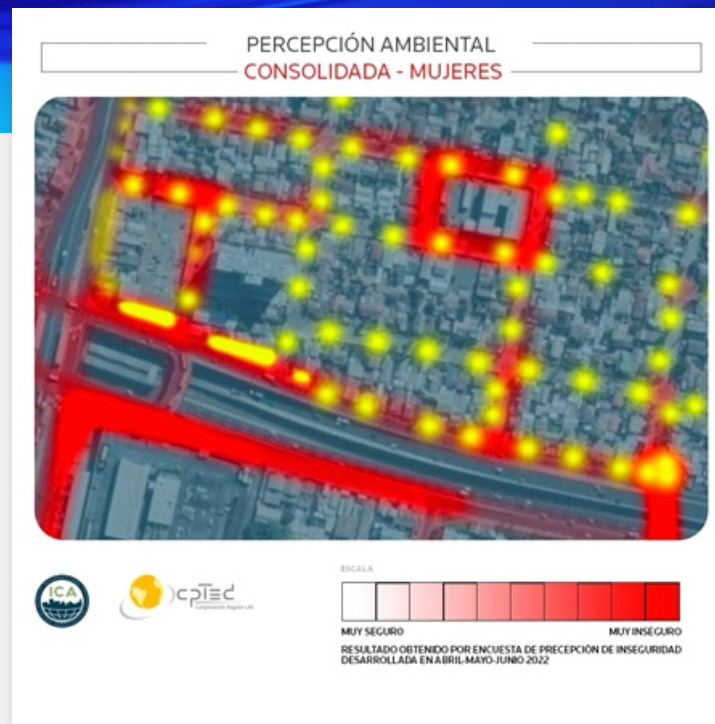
PERCEPCIÓN AMBIENTAL
CONSOLIDADA - MUJERES

ICA

cpted
Corporación Región LAC

ESCALA

MUY SEGURO

MUY INSEGURO

RESULTADO OBTENIDO POR ENCUESTA DE PRECEPCIÓN DE INSEGURIDAD DESARROLLADA EN ABRIL-MAYO-JUNIO 2022